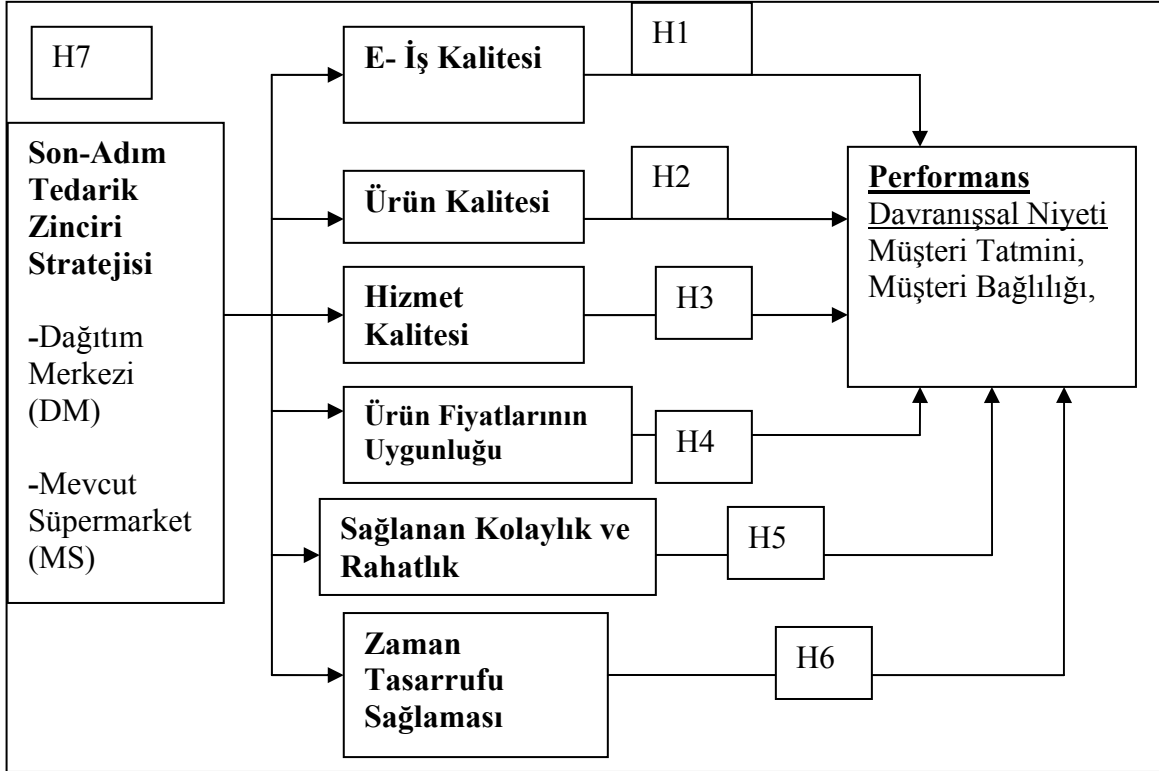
H7

Son-Adım Tedarik Zinciri Stratejisi

-Dağıtım Merkezi (DM)

-Mevcut Süpermarket (MS)

E- İş Kalitesi

H1

Ürün Kalitesi

H2

Hizmet Kalitesi

H3

Ürün Fiyatlarının Uygunluğu

H4

Sağlanan Kolaylık ve Rahatlık

H5

Zaman Tasarrufu Sağlaması

H6

Performans
Davranışsal Niyeti
Müşteri Tatmini,
Müşteri Bağlılığı,